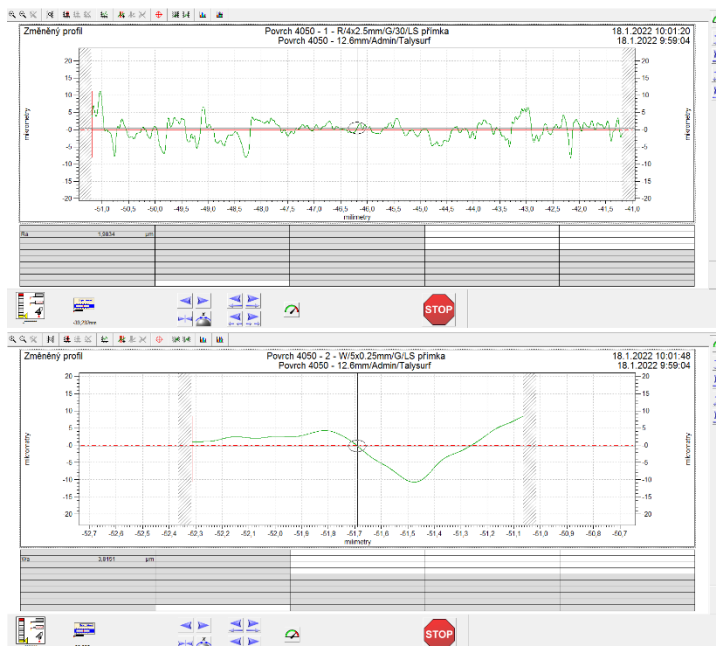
Změněný profil
Povrch 4050 - 1 - R/4x2.5mm/G/30/LS přímka
Povrch 4050 - 12.6mm/Admin/Talysurf
18.1.2022 10:01:20
18.1.2022 9:59:04

20 15 10 5 0 -5 -10 -15 -20
mikrometry
-51,0 -50,5 -50,0 -49,5 -49,0 -48,5 -48,0 -47,5 -47,0 -46,5 -46,0 -45,5 -45,0 -44,5 -44,0 -43,5 -43,0 -42,5 -42,0 -41,5 -41,0
milimetry

| Ra | 1,9834 | µm |
|---|---|---|

STOP

Změněný profil
Povrch 4050 - 2 - W/5x0.25mm/G/LS přímka
Povrch 4050 - 12.6mm/Admin/Talysurf
18.1.2022 10:01:48
18.1.2022 9:59:04

20 15 10 5 0 -5 -10 -15 -20
mikrometry
-52,7 -52,6 -52,5 -52,4 -52,3 -52,2 -52,1 -52,0 -51,9 -51,8 -51,7 -51,6 -51,5 -51,4 -51,3 -51,2 -51,1 -51,0 -50,9 -50,8 -50,7
milimetry

| Wa | 3,6161 | µm |
|---|---|---|

STOP